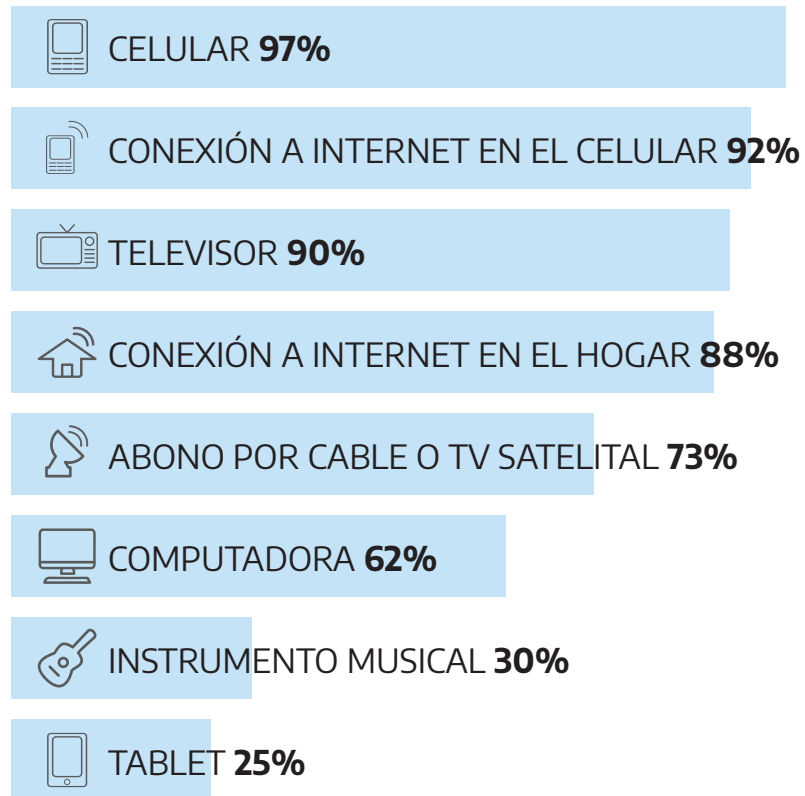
CELULAR **97%**

CONEXIÓN A INTERNET EN EL CELULAR **92%**

TELEVISOR **90%**

CONEXIÓN A INTERNET EN EL HOGAR **88%**

ABONO POR CABLE O TV SATELITAL **73%**

COMPUTADORA **62%**

INSTRUMENTO MUSICAL **30%**

TABLET **25%**